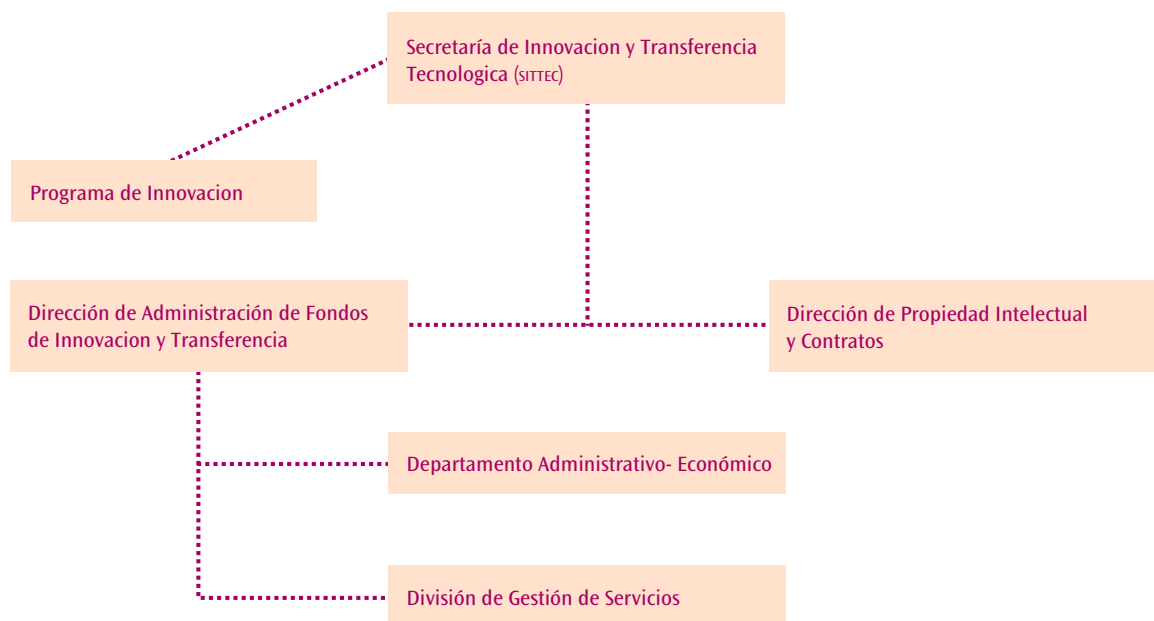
Secretaría de Innovacion y Transferencia Tecnologica (SITTEC)

Programa de Innovacion

Dirección de Administración de Fondos de Innovacion y Transferencia

Dirección de Propiedad Intelectual y Contratos

Departamento Administrativo- Económico

División de Gestión de Servicios